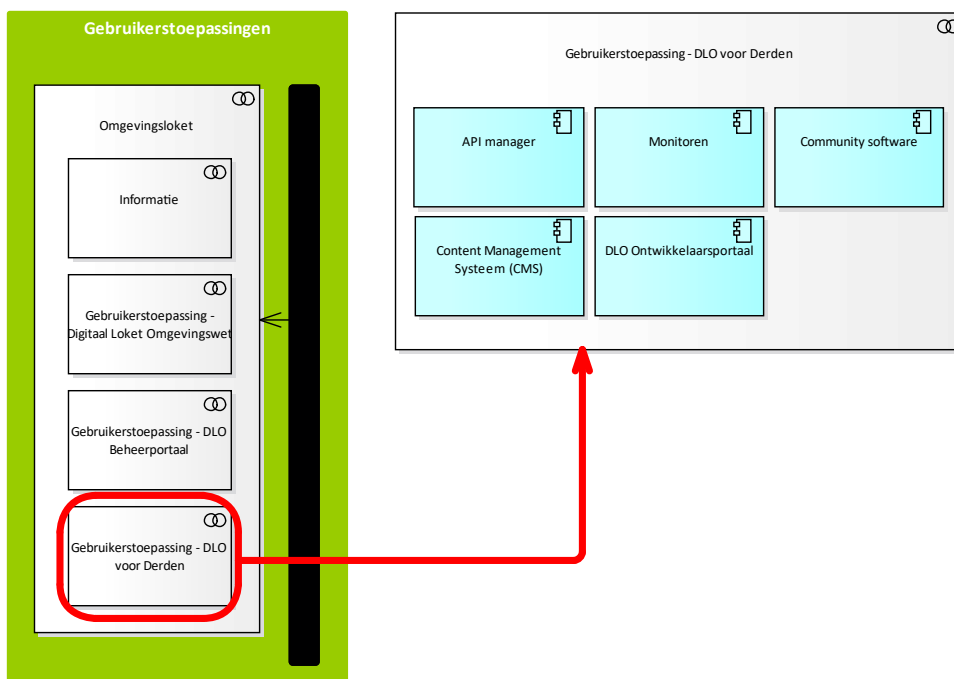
Gebruikerstoepassingen

Omgevingsloket

Informatie

Gebruikerstoepassing - Digitaal Loket Omgevingswet

Gebruikerstoepassing - DLO Beheerportaal

Gebruikerstoepassing - DLO voor Derden

Gebruikerstoepassing - DLO voor Derden

API manager

Monitoren

Community software

Content Management Systeem (CMS)

DLO Ontwikkelaarsportaal